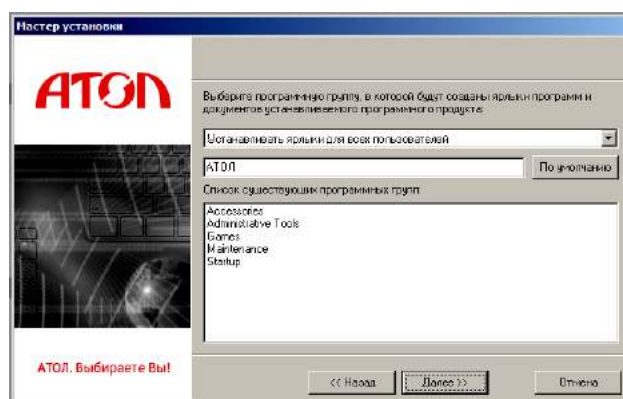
Мастер установки

АТОЛ

Выберите программную группу, в которой будут созданы ярлыки программ и документов устанавливаемого программного продукта:

Устанавливать ярлыки для всех пользователей

АТОЛ

По умолчанию

Список существующих программных групп:

Accessories
Administrative Tools
Games
Maintenance
Startup

АТОЛ. Выбираете Вы!

<< Назад

Далее >>

Отмена